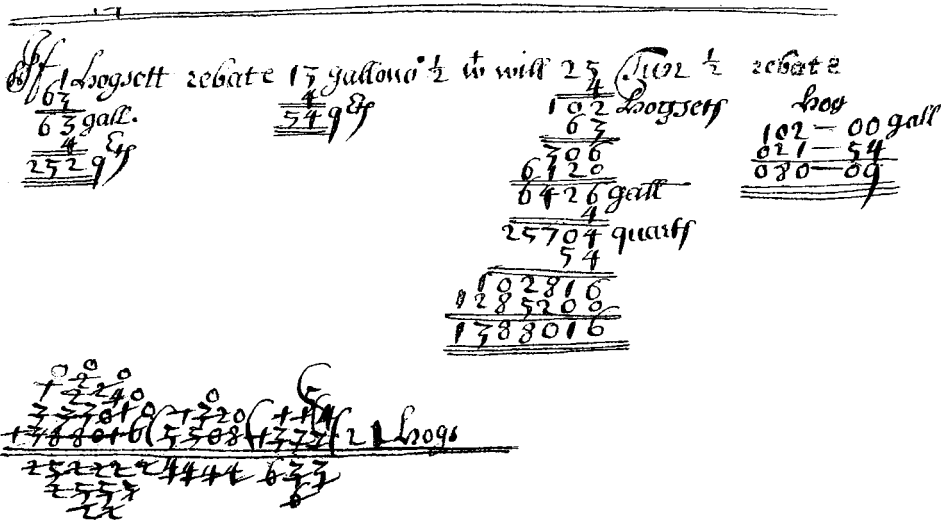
If 1 hogsett rebate 13 gallons $\frac{1}{2}$ what will 25 Tun $\frac{1}{2}$ rebate
63
$\frac{4}{252}$ q

63 gall.
4
252 q

4
54 q

4
102 hogsett
63
306
6120
6426 gall
4
25704 quarts
54
102816
128520
1388016

hog
102 — 00 gall
021 — 54
080 — 09

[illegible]
1388016 (25704 (1377 (21 hogs
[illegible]